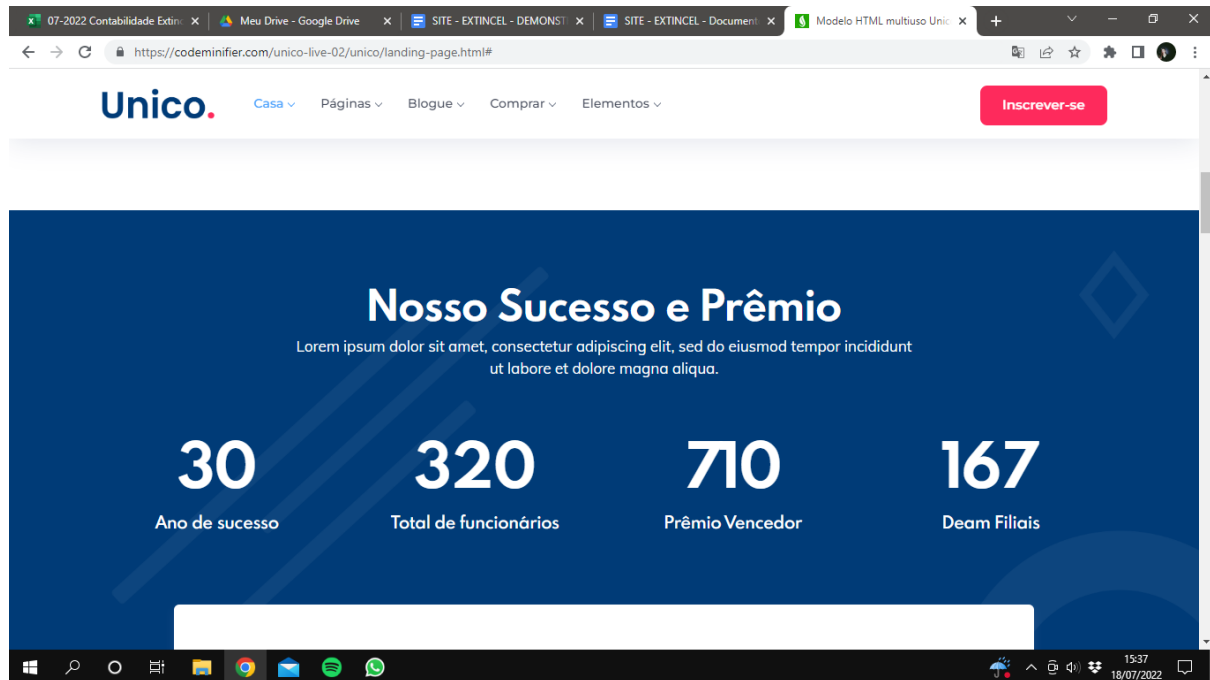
07-2022 Contabilidade Extin ×
Meu Drive - Google Drive ×
SITE - EXTINCEL - DEMONST ×
SITE - EXTINCEL - Document ×
Modelo HTML multiuso Unic ×
+

https://codeminifier.com/unico-live-02/unico/landing-page.html#

Unico.
Casa
Páginas
Blogue
Comprar
Elementos
Inscrever-se

Nosso Sucesso e Prêmio

Lorem ipsum dolor sit amet, consectetur adipiscing elit, sed do eiusmod tempor incididunt ut labore et dolore magna aliqua.

30
Ano de sucesso

320
Total de funcionários

710
Prêmio Vencedor

167
Deam Filiais

15:37
18/07/2022